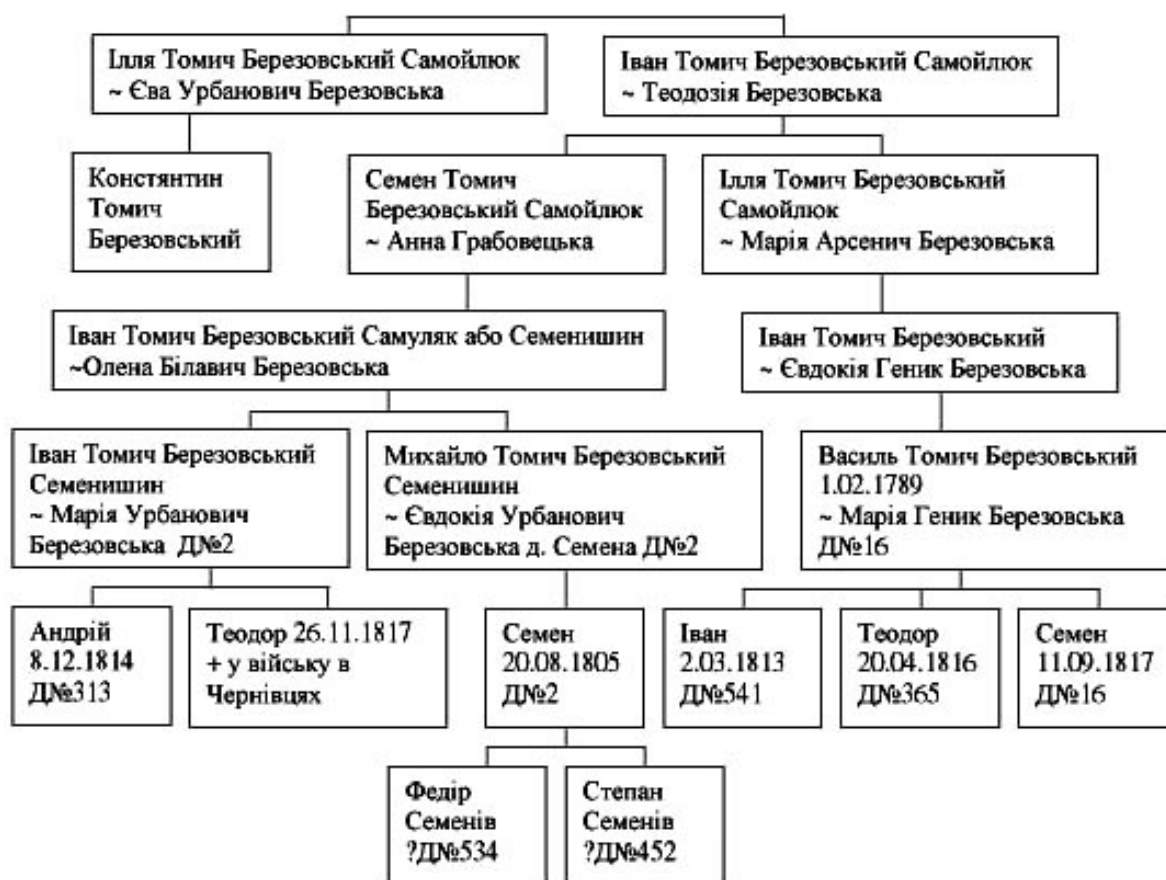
Ілля Томич Березовський Самойлюк
~ Єва Урбанович Березовська

Іван Томич Березовський Самойлюк
~ Теодозія Березовська

Констянтин Томич Березовський

Семен Томич Березовський Самойлюк
~ Анна Грабовецька

Ілля Томич Березовський Самойлюк
~ Марія Арсенич Березовська

Іван Томич Березовський Самуляк або Семенишин
~Олена Білавич Березовська

Іван Томич Березовський
~ Євдокія Геник Березовська

Іван Томич Березовський Семенишин
~ Марія Урбанович Березовська ДN№2

Михайло Томич Березовський Семенишин
~ Євдокія Урбанович Березовська д. Семена ДN№2

Василь Томич Березовський 1.02.1789
~ Марія Геник Березовська ДN№16

Андрій 8.12.1814 ДN№313

Теодор 26.11.1817 + у війську в Чернівцях

Семен 20.08.1805 ДN№2

Іван 2.03.1813 ДN№541

Теодор 20.04.1816 ДN№365

Семен 11.09.1817 ДN№16

Федір Семенів ?ДN№534

Степан Семенів ?ДN№452